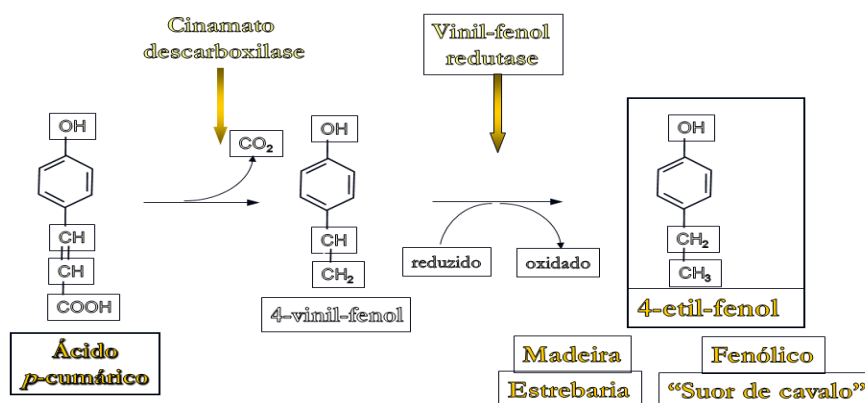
Cinamato descarboxilase

Vinil-fenol redutase

OH

CH

CH

COOH

Ácido *p*-cumárico

$CO_2$

OH

CH

$CH_2$

4-vinil-fenol

reduzido

oxidado

OH

$CH_2$

$CH_3$

4-etil-fenol

Madeira

Fenólico

Estrebaria

"Suor de cavalo"